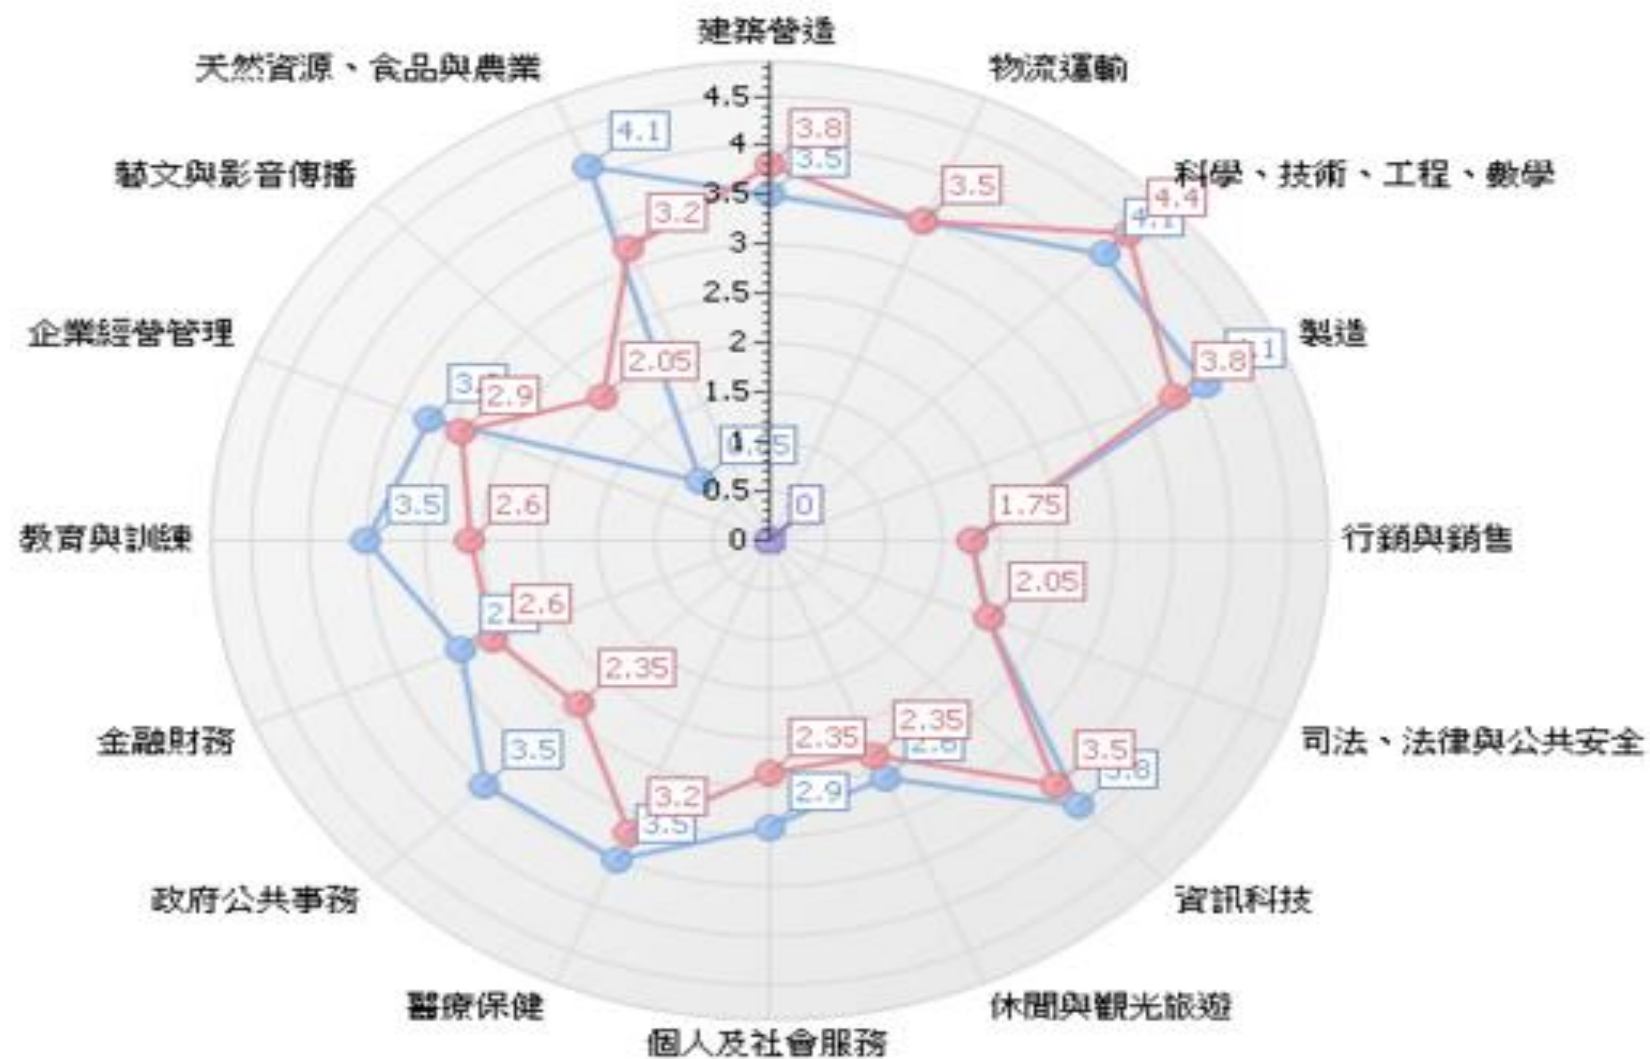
建築營造
物流運輸
科學、技術、工程、數學
製造
行銷與銷售
司法、法律與公共安全
資訊科技
休閒與觀光旅遊
個人及社會服務
醫療保健
政府公共事務
金融財務
教育與訓練
企業經營管理
藝文與影音傳播
天然資源、食品與農業

4.5
4
3.5
3
2.5
2
1.5
1
0.5
0

3.8
3.5
3.5
4.4
4.1
4.1
3.8
1.75
2.05
3.5
3.8
2.35
2.6
2.35
2.9
3.2
3.5
3.5
2.35
2.6
2.9
3.5
2.6
2.9
3.2
2.05
3.2
4.1
1.55
0